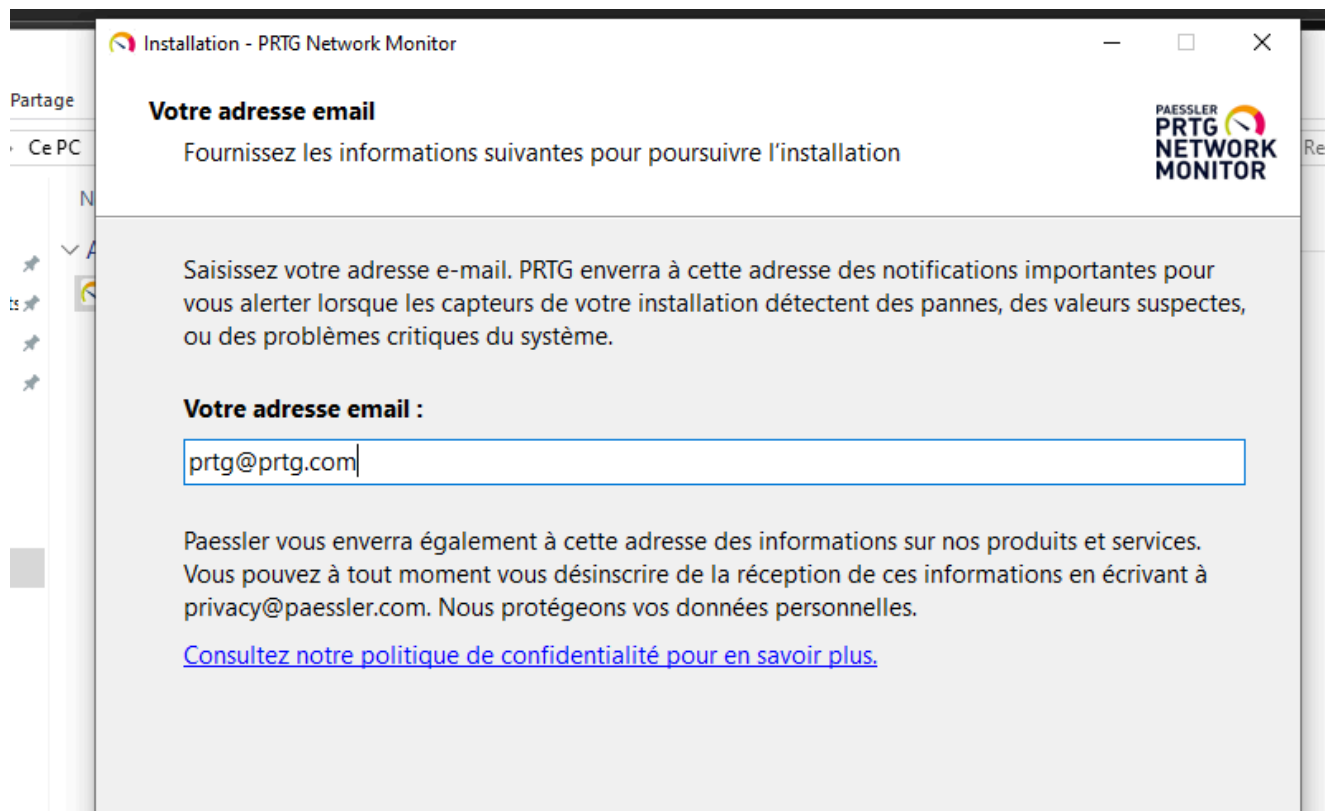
Partage
Ce PC
N
A
ts
Re

Installation - PRTG Network Monitor

Votre adresse email

Fournissez les informations suivantes pour poursuivre l'installation

PAESSLER PRTG NETWORK MONITOR

Saisissez votre adresse e-mail. PRTG enverra à cette adresse des notifications importantes pour vous alerter lorsque les capteurs de votre installation détectent des pannes, des valeurs suspectes, ou des problèmes critiques du système.

Votre adresse email :

prtg@prtg.com

Paessler vous enverra également à cette adresse des informations sur nos produits et services. Vous pouvez à tout moment vous désinscrire de la réception de ces informations en écrivant à privacy@paessler.com. Nous protégeons vos données personnelles.

Consultez notre politique de confidentialité pour en savoir plus.